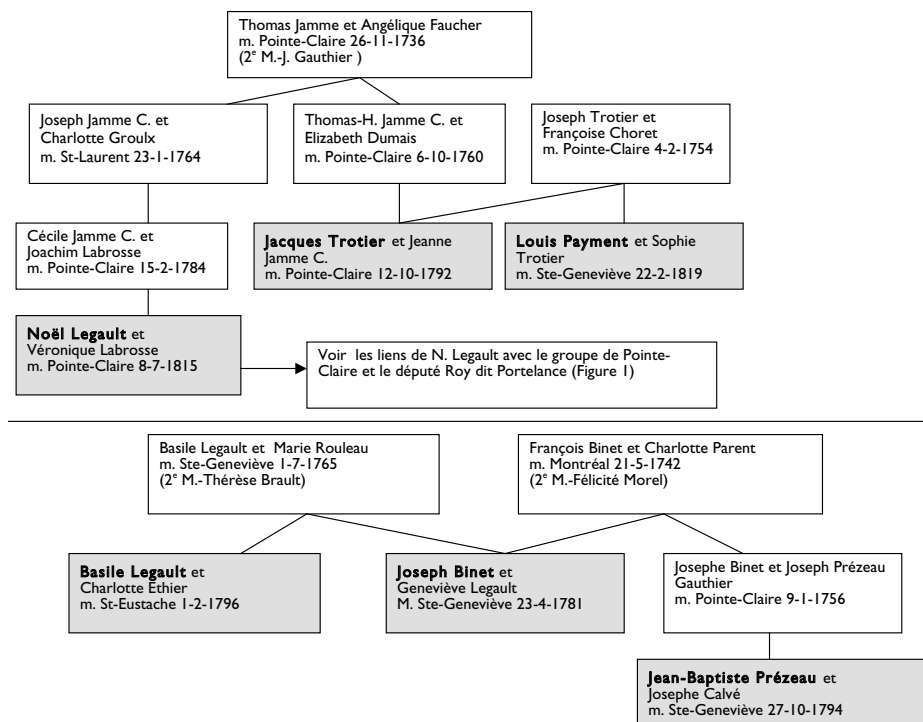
Thomas Jamme et Angélique Faucher
m. Pointe-Claire 26-11-1736
(2$^{e}$ M.-J. Gauthier )

Joseph Jamme C. et Charlotte Groulx
m. St-Laurent 23-1-1764

Thomas-H. Jamme C. et Elizabeth Dumais
m. Pointe-Claire 6-10-1760

Joseph Trotier et Françoise Choret
m. Pointe-Claire 4-2-1754

Cécile Jamme C. et Joachim Labrosse
m. Pointe-Claire 15-2-1784

**Jacques Trotier** et Jeanne Jamme C.
m. Pointe-Claire 12-10-1792

**Louis Payment** et Sophie Trotier
m. Ste-Geneviève 22-2-1819

**Noël Legault** et Véronique Labrosse
m. Pointe-Claire 8-7-1815

Voir les liens de N. Legault avec le groupe de Pointe-Claire et le député Roy dit Portelance (Figure 1)

Basile Legault et Marie Rouleau
m. Ste-Geneviève 1-7-1765
(2$^{e}$ M.-Thérèse Brault)

François Binet et Charlotte Parent
m. Montréal 21-5-1742
(2$^{e}$ M.-Félicité Morel)

**Basile Legault** et Charlotte Éthier
m. St-Eustache 1-2-1796

**Joseph Binet** et Geneviève Legault
M. Ste-Geneviève 23-4-1781

Josephe Binet et Joseph Prézeau Gauthier
m. Pointe-Claire 9-1-1756

**Jean-Baptiste Prézeau** et Josephe Calvé
m. Ste-Geneviève 27-10-1794